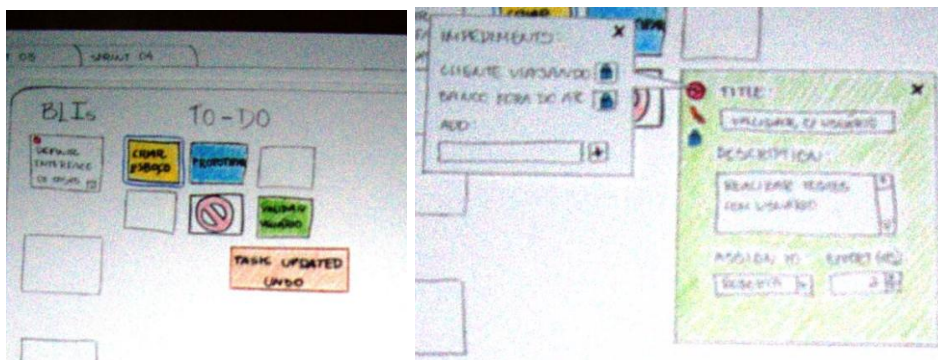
05

VIEW 04

BLIs

TO-DO

DEFINIR INTERFACE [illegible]

CRIAR ESBOÇO

PROTÓTIPO

VALIDAR USUÁRIO

TASK UPDATED UNDO

IMPEDIMENTS:

CLIENTE VIAJANDO

BANCO FORA DO AR

ADD:

TITLE:

VALIDAR C/ USUÁRIO

DESCRIPTION:

REALIZAR TESTES COM USUÁRIO

ASSIGN TO:

EFFORT (HS)

2